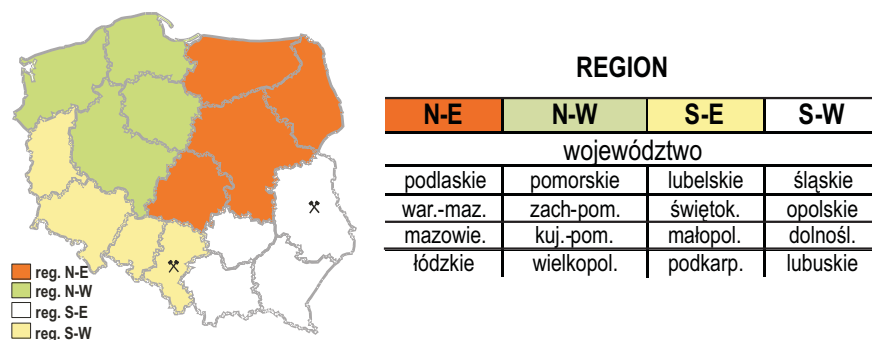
reg. N-E
reg. N-W
reg. S-E
reg. S-W

REGION

| N-E | N-W | S-E | S-W |
|---|---|---|---|
| województwo | | | |
| podlaskie | pomorskie | lubelskie | śląskie |
| war.-maz. | zach-pom. | świętok. | opolskie |
| mazowie. | kuj.-pom. | małopol. | dolnośl. |
| łódzkie | wielkopol. | podkarp. | lubuskie |